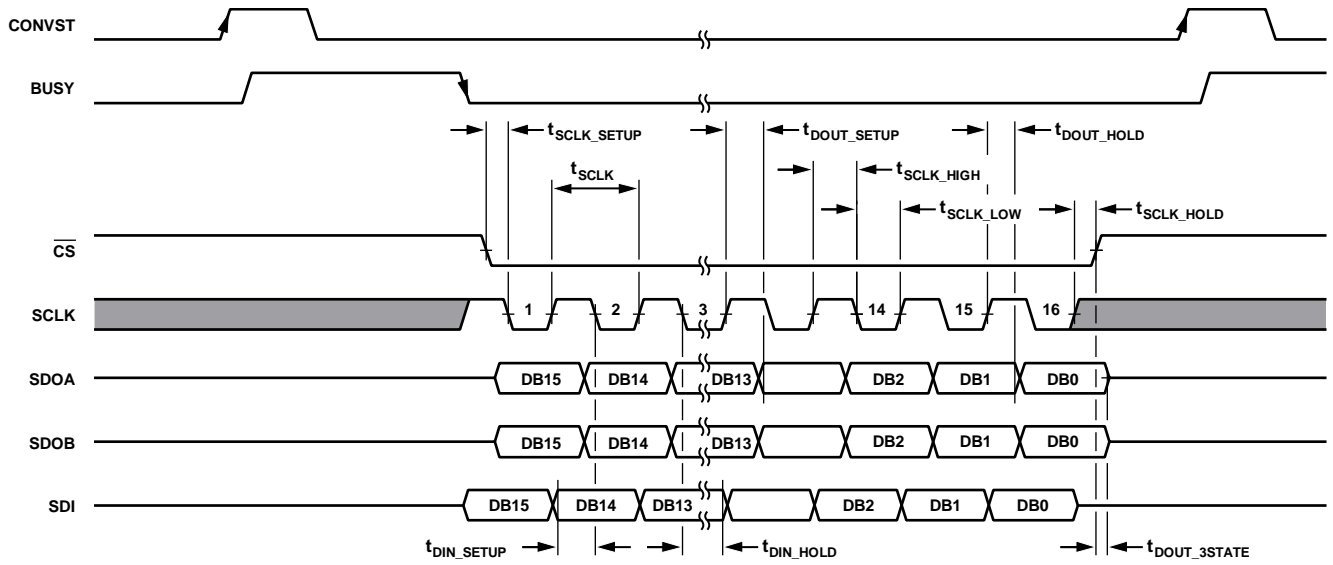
CONVST

BUSY

$t_{SCLK\_SETUP}$

$t_{DOUT\_SETUP}$

$t_{DOUT\_HOLD}$

$t_{SCLK}$

$t_{SCLK\_HIGH}$

$t_{SCLK\_LOW}$

$t_{SCLK\_HOLD}$

$\overline{CS}$

SCLK 1 2 3 14 15 16

SDOA DB15 DB14 DB13 DB2 DB1 DB0

SDOB DB15 DB14 DB13 DB2 DB1 DB0

SDI DB15 DB14 DB13 DB2 DB1 DB0

$t_{DIN\_SETUP}$

$t_{DIN\_HOLD}$

$t_{DOUT\_3STATE}$